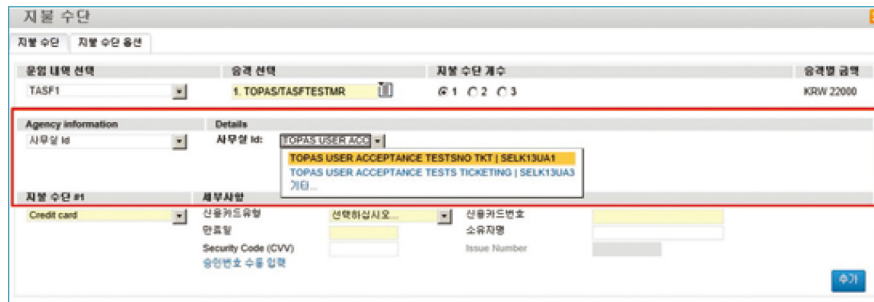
지불 수단

지불 수단 | 지불 수단 옵션

운임 내역 선택
TASF1

승객 선택
1. TOPAS/TASFTESTMR

지불 수단 개수
1 2 3

승객별 금액
KRW 22000

Agency information
사무실 Id

Details
사무실 Id: TOPAS USER ACC

TOPAS USER ACCEPTANCE TESTSNO TKT | SELK13UA1
TOPAS USER ACCEPTANCE TESTS TICKETING | SELK13UA3
기타...

지불 수단 #1
Credit card

세부사항
신용카드유형 선택하십시오...
신용카드번호
만료일
소유자명
Security Code (CVV)
Issue Number
승인번호 수동 입력

추가